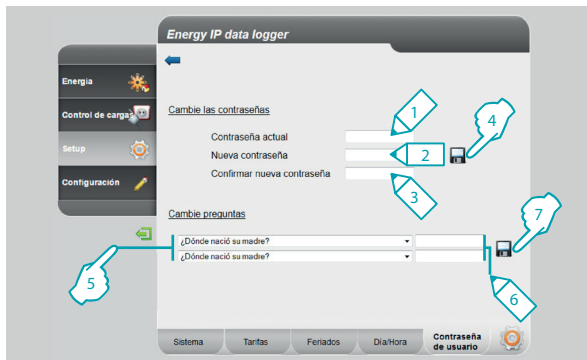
Energy IP data logger

Energia
Control de cargas
Setup
Configuración

Cambie las contraseñas
Contraseña actual
Nueva contraseña
Confirmar nueva contraseña

1
2
3
4

Cambie preguntas
¿Dónde nació su madre?
¿Dónde nació su madre?

5
6
7

Sistema
Tarifas
Feriados
Día/Hora
Contraseña de usuario